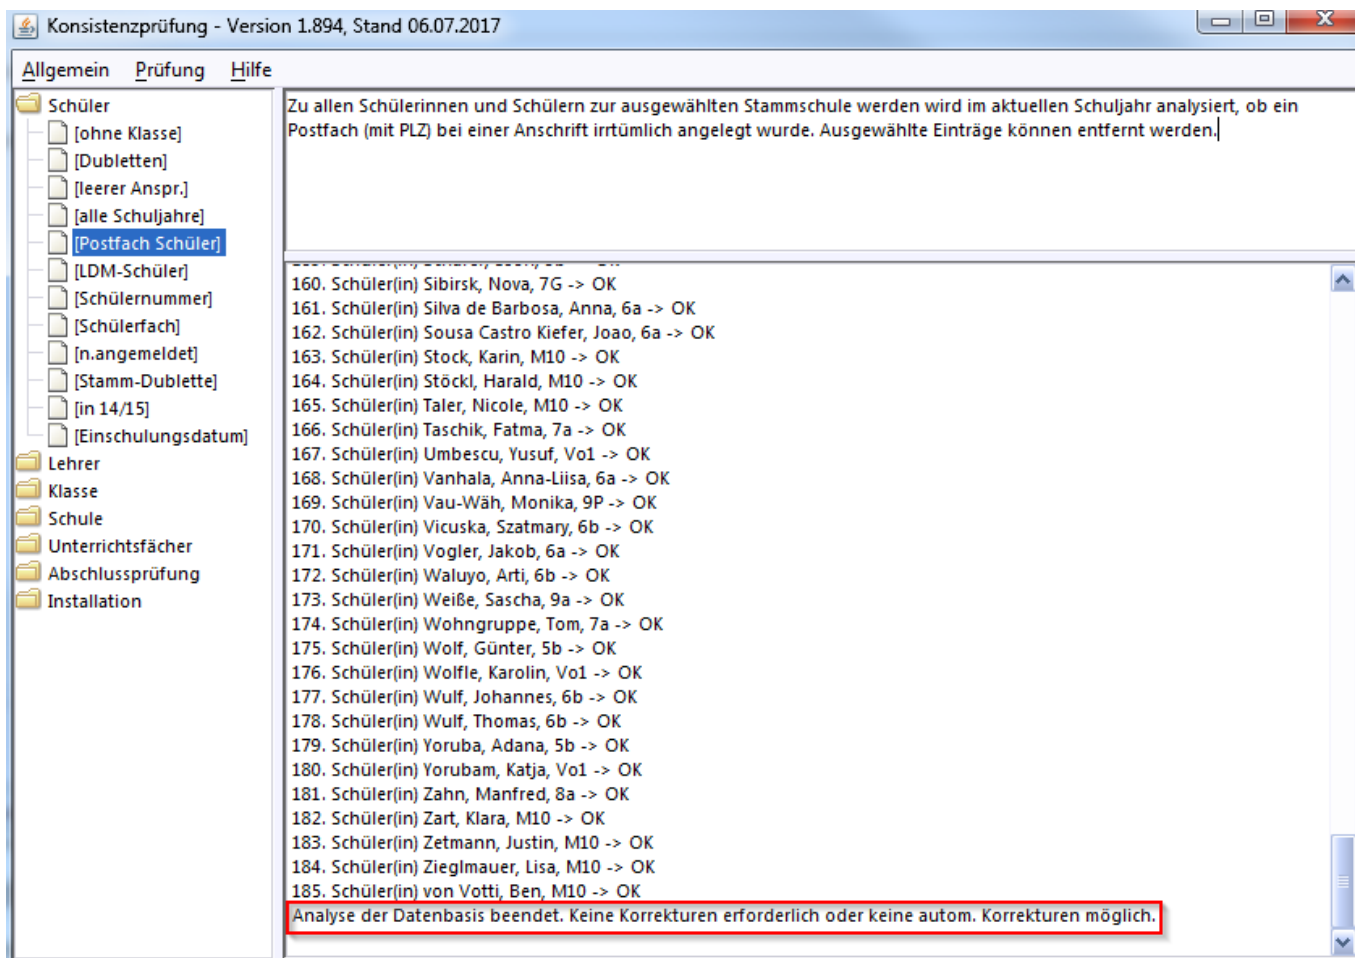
Konsistenzprüfung - Version 1.894, Stand 06.07.2017

Allgemein Prüfung Hilfe

Schüler
[ohne Klasse]
[Dubletten]
[leerer Anspr.]
[alle Schuljahre]
[Postfach Schüler]
[LDM-Schüler]
[Schülernummer]
[Schülerfach]
[n.angemeldet]
[Stamm-Dublette]
[in 14/15]
[Einschulungsdatum]
Lehrer
Klasse
Schule
Unterrichtsfächer
Abschlussprüfung
Installation

Zu allen Schülerinnen und Schülern zur ausgewählten Stammschule werden wird im aktuellen Schuljahr analysiert, ob ein Postfach (mit PLZ) bei einer Anschrift irrtümlich angelegt wurde. Ausgewählte Einträge können entfernt werden.

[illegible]
160. Schüler(in) Sibirsk, Nova, 7G -> OK
161. Schüler(in) Silva de Barbosa, Anna, 6a -> OK
162. Schüler(in) Sousa Castro Kiefer, Joao, 6a -> OK
163. Schüler(in) Stock, Karin, M10 -> OK
164. Schüler(in) Stöckl, Harald, M10 -> OK
165. Schüler(in) Taler, Nicole, M10 -> OK
166. Schüler(in) Taschik, Fatma, 7a -> OK
167. Schüler(in) Umbescu, Yusuf, Vo1 -> OK
168. Schüler(in) Vanhala, Anna-Liisa, 6a -> OK
169. Schüler(in) Vau-Wäh, Monika, 9P -> OK
170. Schüler(in) Vicuska, Szatmary, 6b -> OK
171. Schüler(in) Vogler, Jakob, 6a -> OK
172. Schüler(in) Waluyo, Arti, 6b -> OK
173. Schüler(in) Weiße, Sascha, 9a -> OK
174. Schüler(in) Wohngruppe, Tom, 7a -> OK
175. Schüler(in) Wolf, Günter, 5b -> OK
176. Schüler(in) Wolfle, Karolin, Vo1 -> OK
177. Schüler(in) Wulf, Johannes, 6b -> OK
178. Schüler(in) Wulf, Thomas, 6b -> OK
179. Schüler(in) Yoruba, Adana, 5b -> OK
180. Schüler(in) Yorubam, Katja, Vo1 -> OK
181. Schüler(in) Zahn, Manfred, 8a -> OK
182. Schüler(in) Zart, Klara, M10 -> OK
183. Schüler(in) Zetmann, Justin, M10 -> OK
184. Schüler(in) Zieglmauer, Lisa, M10 -> OK
185. Schüler(in) von Votti, Ben, M10 -> OK
Analyse der Datenbasis beendet. Keine Korrekturen erforderlich oder keine autom. Korrekturen möglich.